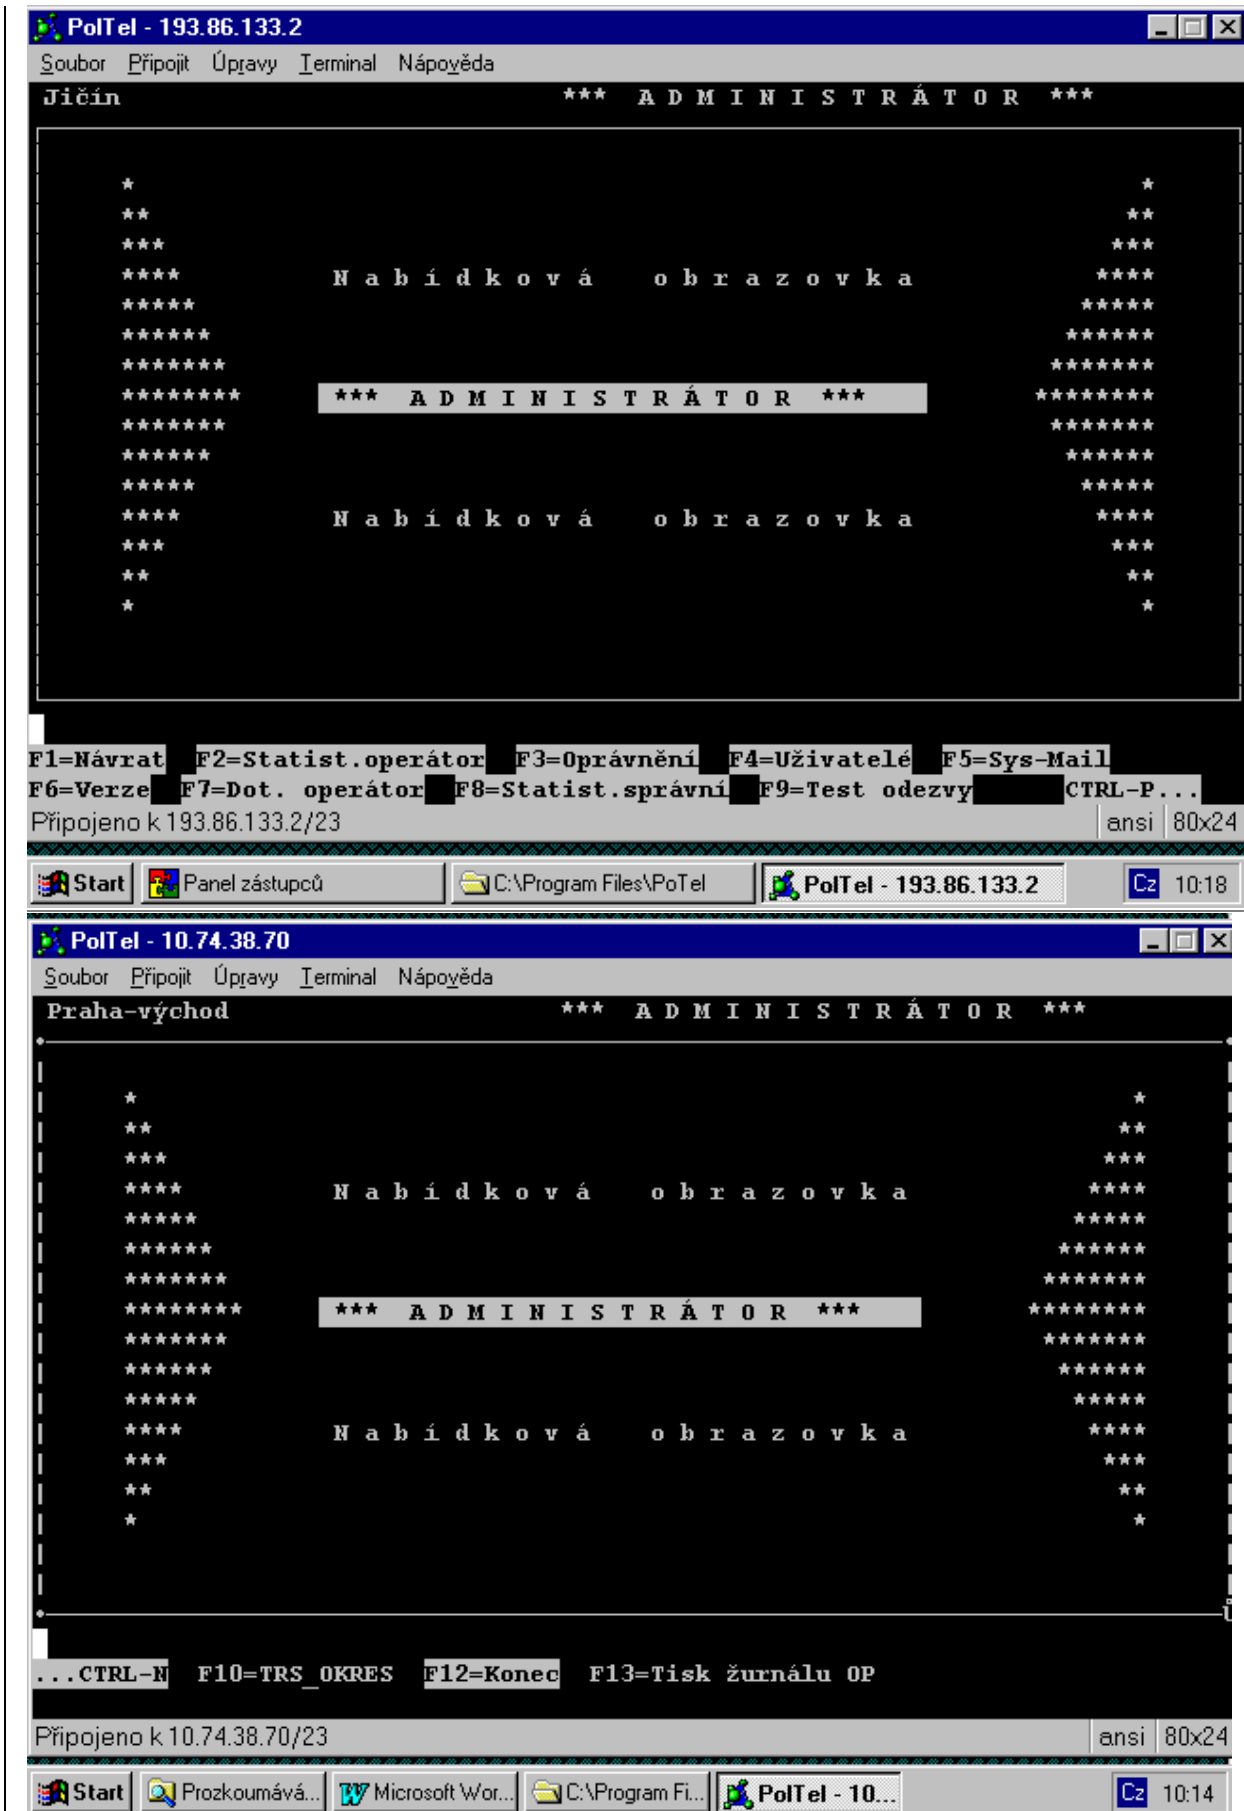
PolTel - 193.86.133.2

Soubor Připojit Úpravy Terminal Nápověda

Jičín *** A D M I N I S T R Á T O R ***

\* \*
\*\* \*\*
\*\*\* \*\*\*
\*\*\*\* N a b í d k o v á o b r a z o v k a \*\*\*\*
\*\*\*\*\* \*\*\*\*\*
\*\*\*\*\*\* \*\*\*\*\*\*
\*\*\*\*\*\*\* \*\*\*\*\*\*\*
\*\*\*\*\*\*\*\* *** A D M I N I S T R Á T O R *** \*\*\*\*\*\*\*\*
\*\*\*\*\*\*\* \*\*\*\*\*\*\*
\*\*\*\*\*\* \*\*\*\*\*\*
\*\*\*\*\* \*\*\*\*\*
\*\*\*\* N a b í d k o v á o b r a z o v k a \*\*\*\*
\*\*\* \*\*\*
\*\* \*\*
\* \*

F1=Návrat F2=Statist.operátor F3=Oprávnění F4=Uživatelé F5=Sys-Mail
F6=Verze F7=Dot. operátor F8=Statist.správní F9=Test odezvy CTRL-P...

Připojeno k 193.86.133.2/23 ansi 80x24

Start Panel zástupců C:\Program Files\PoTel PolTel - 193.86.133.2 Cz 10:18

PolTel - 10.74.38.70

Soubor Připojit Úpravy Terminal Nápověda

Praha-východ *** A D M I N I S T R Á T O R ***

\* \*
\*\* \*\*
\*\*\* \*\*\*
\*\*\*\* N a b í d k o v á o b r a z o v k a \*\*\*\*
\*\*\*\*\* \*\*\*\*\*
\*\*\*\*\*\* \*\*\*\*\*\*
\*\*\*\*\*\*\* \*\*\*\*\*\*\*
\*\*\*\*\*\*\*\* *** A D M I N I S T R Á T O R *** \*\*\*\*\*\*\*\*
\*\*\*\*\*\*\* \*\*\*\*\*\*\*
\*\*\*\*\*\* \*\*\*\*\*\*
\*\*\*\*\* \*\*\*\*\*
\*\*\*\* N a b í d k o v á o b r a z o v k a \*\*\*\*
\*\*\* \*\*\*
\*\* \*\*
\* \*

...CTRL-N F10=TRS_OKRES F12=Konec F13=Tisk žurnálu OP

Připojeno k 10.74.38.70/23 ansi 80x24

Start Prozkoumává... Microsoft Wor... C:\Program Fi... PolTel - 10... Cz 10:14